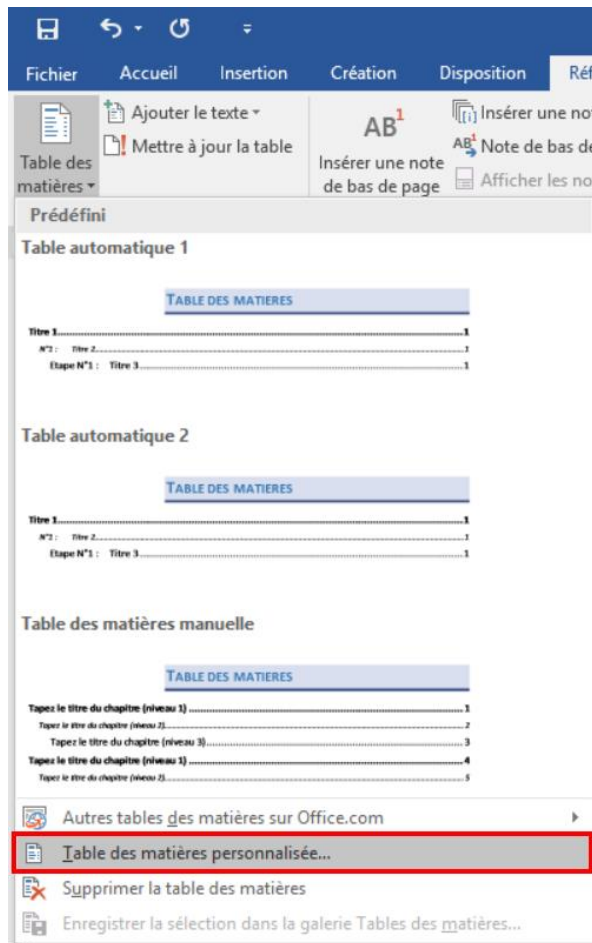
Fichier Accueil Insertion Création Disposition Réf

Table des matières

Ajouter le texte

Mettre à jour la table

$AB^1$

Insérer une note de bas de page

Insérer une no

Note de bas de

Afficher les no

Prédéfini

Table automatique 1

TABLE DES MATIERES

Titre 1 1

N°1 : Titre 2 1

Etape N°1 : Titre 3 1

Table automatique 2

TABLE DES MATIERES

Titre 1 1

N°1 : Titre 2 1

Etape N°1 : Titre 3 1

Table des matières manuelle

TABLE DES MATIERES

Tapez le titre du chapitre (niveau 1) 1

Tapez le titre du chapitre (niveau 2) 2

Tapez le titre du chapitre (niveau 3) 3

Tapez le titre du chapitre (niveau 1) 4

Tapez le titre du chapitre (niveau 2) 5

Autres tables des matières sur Office.com

Table des matières personnalisée...

Supprimer la table des matières

Enregistrer la sélection dans la galerie Tables des matières...